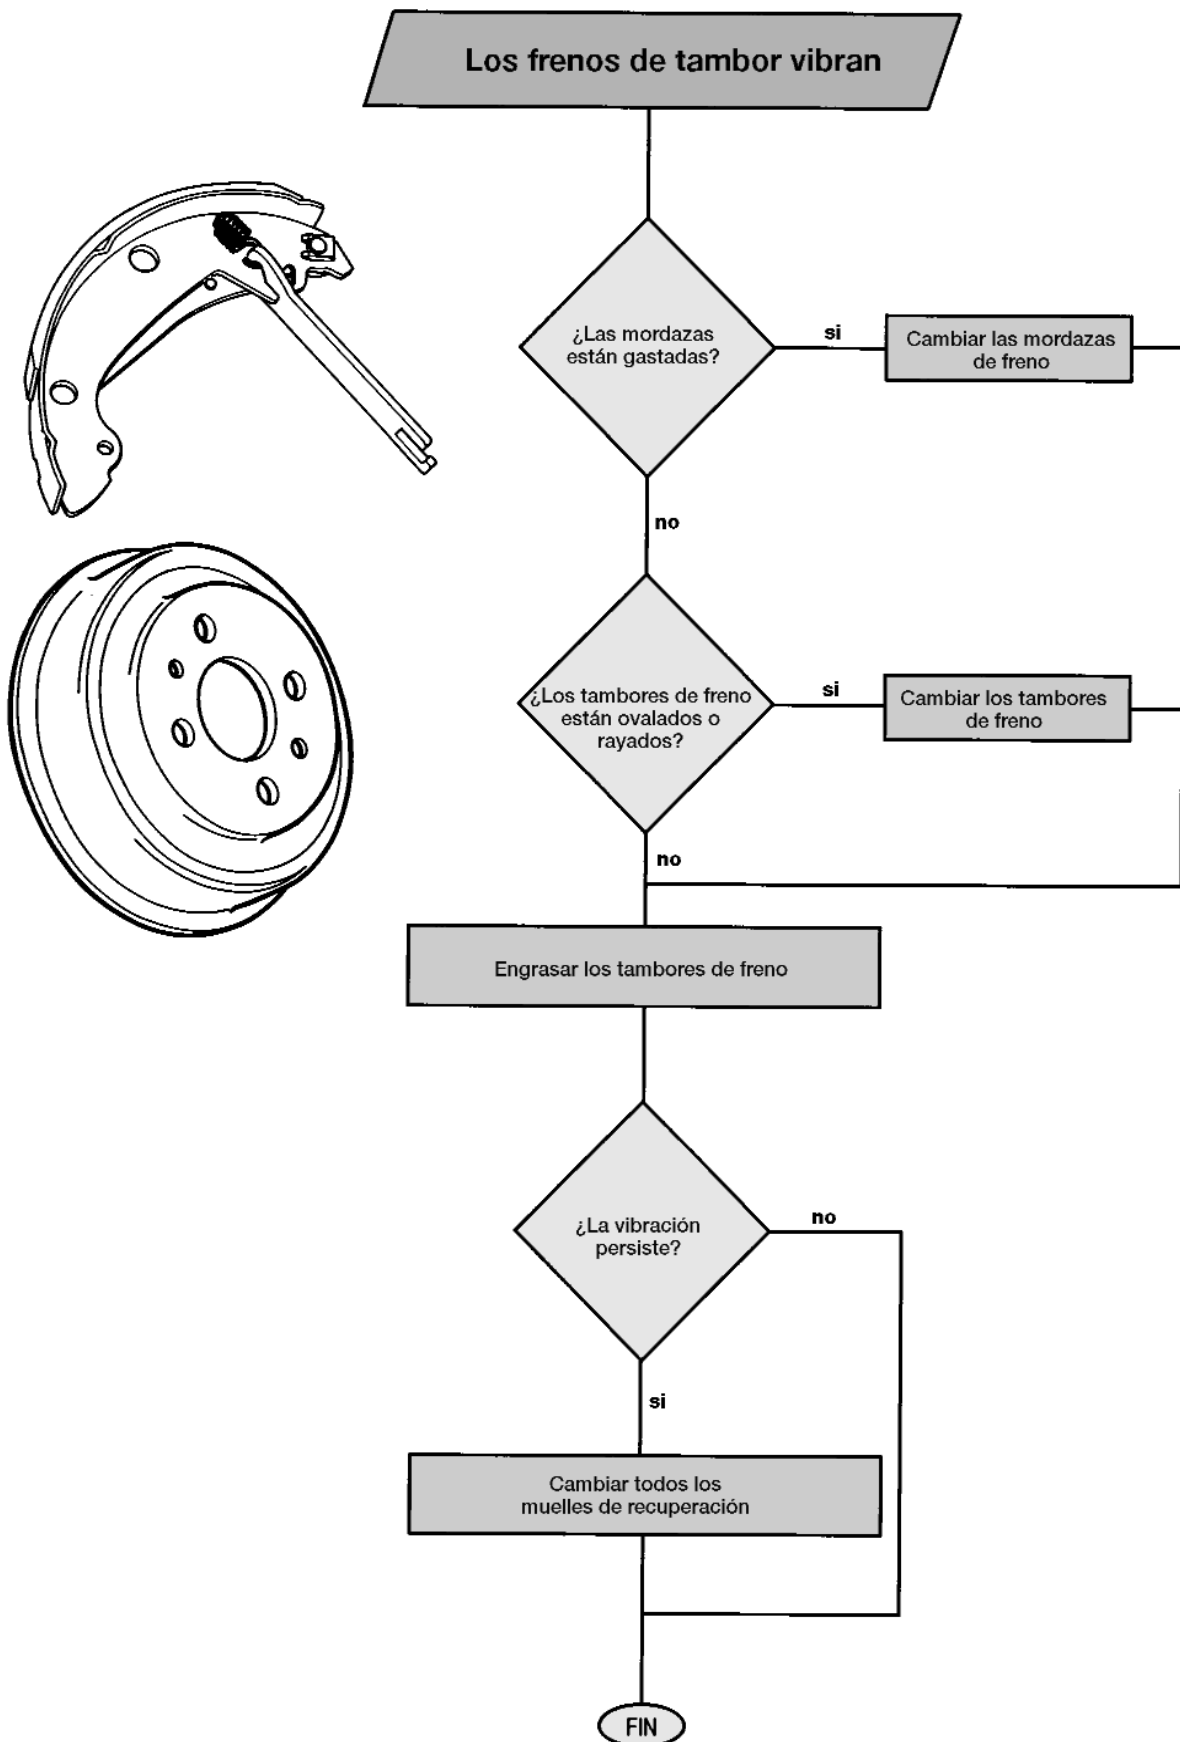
Los frenos de tambor vibran

¿Las mordazas están gastadas?

si

Cambiar las mordazas de freno

no

¿Los tambores de freno están ovalados o rayados?

si

Cambiar los tambores de freno

no

Engrasar los tambores de freno

¿La vibración persiste?

no

si

Cambiar todos los muelles de recuperación

FIN